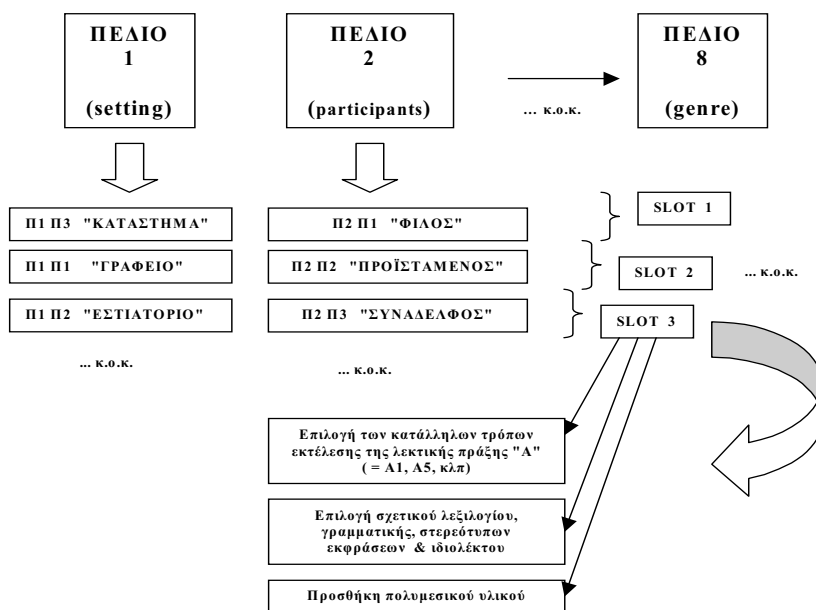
ΠΕΔΙΟ 1 (setting)

ΠΕΔΙΟ 2 (participants)

... κ.ο.κ.

ΠΕΔΙΟ 8 (genre)

Π1 Π3 "ΚΑΤΑΣΤΗΜΑ"

Π1 Π1 "ΓΡΑΦΕΙΟ"

Π1 Π2 "ΕΣΤΙΑΤΟΡΙΟ"

... κ.ο.κ.

Π2 Π1 "ΦΙΛΟΣ"

Π2 Π2 "ΠΡΟΪΣΤΑΜΕΝΟΣ"

Π2 Π3 "ΣΥΝΑΔΕΛΦΟΣ"

... κ.ο.κ.

SLOT 1

SLOT 2

... κ.ο.κ.

SLOT 3

Επιλογή των κατάλληλων τρόπων εκτέλεσης της λεκτικής πράξης "Α" ( = Α1, Α5, κλπ)

Επιλογή σχετικού λεξιλογίου, γραμματικής, στερεότυπων εκφράσεων & ιδιολέκτου

Προσθήκη πολυμεσικού υλικού